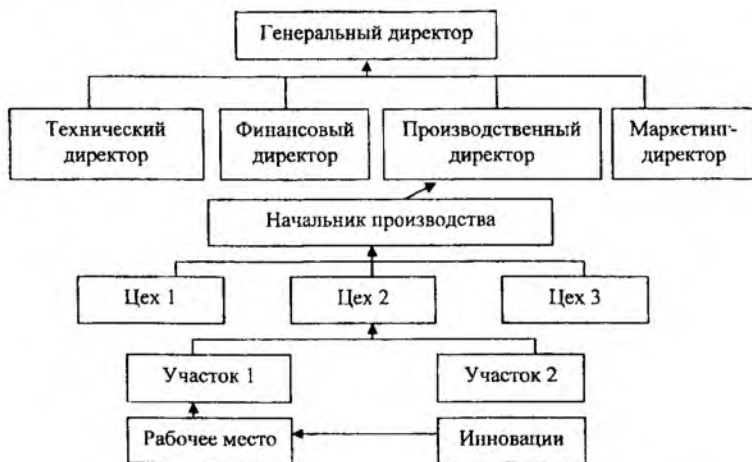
Генеральный директор

Технический директор

Финансовый директор

Производственный директор

Маркетинг-директор

Начальник производства

Цех 1

Цех 2

Цех 3

Участок 1

Участок 2

Рабочее место

Инновации